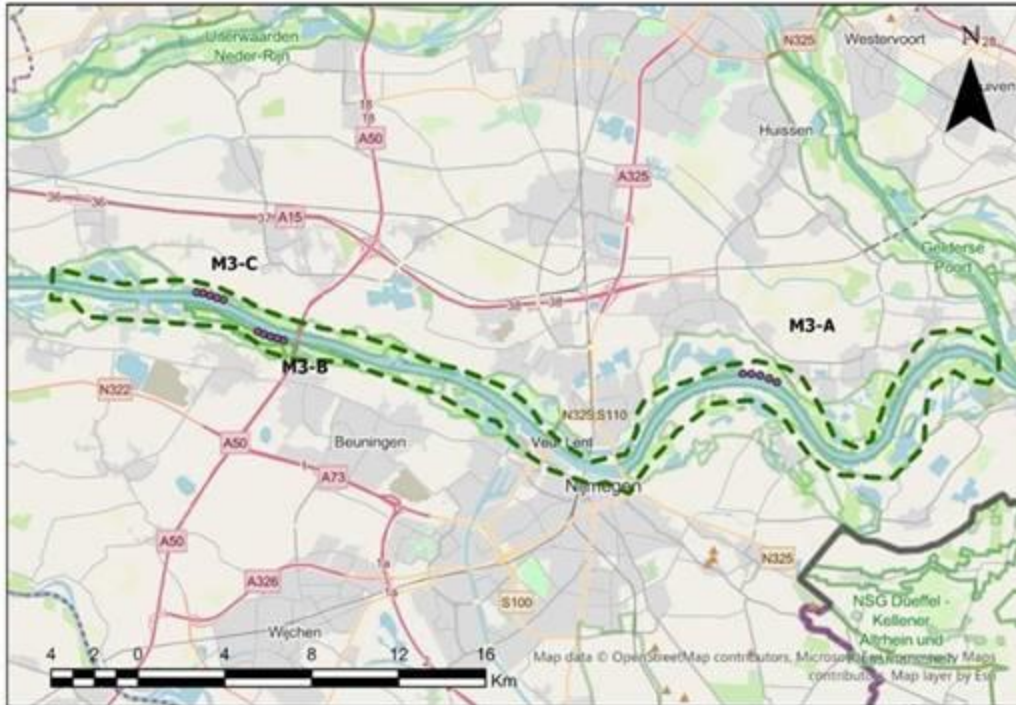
Uiterwaarden Neder-Rijn

N325
Westervoort
N
28
Duiven

18
A50
Huissen
A325

36
36
37
A15

Gelderse Poort

M3-C
38
38
M3-A

M3-B
N322
N325 S110
A50
Beuningen
Veur Lent
A73
Nijmegen

A50
1a
N325
A326
1a
S100

NSG Düffel - Kellener Altrhein und

Wijchen

4 2 0 4 8 12 16
Km

Map data © OpenStreetMap contributors, Microsoft, Facebook, Inc. and its affiliates, Esri Community Maps contributors, Map layer by Esri